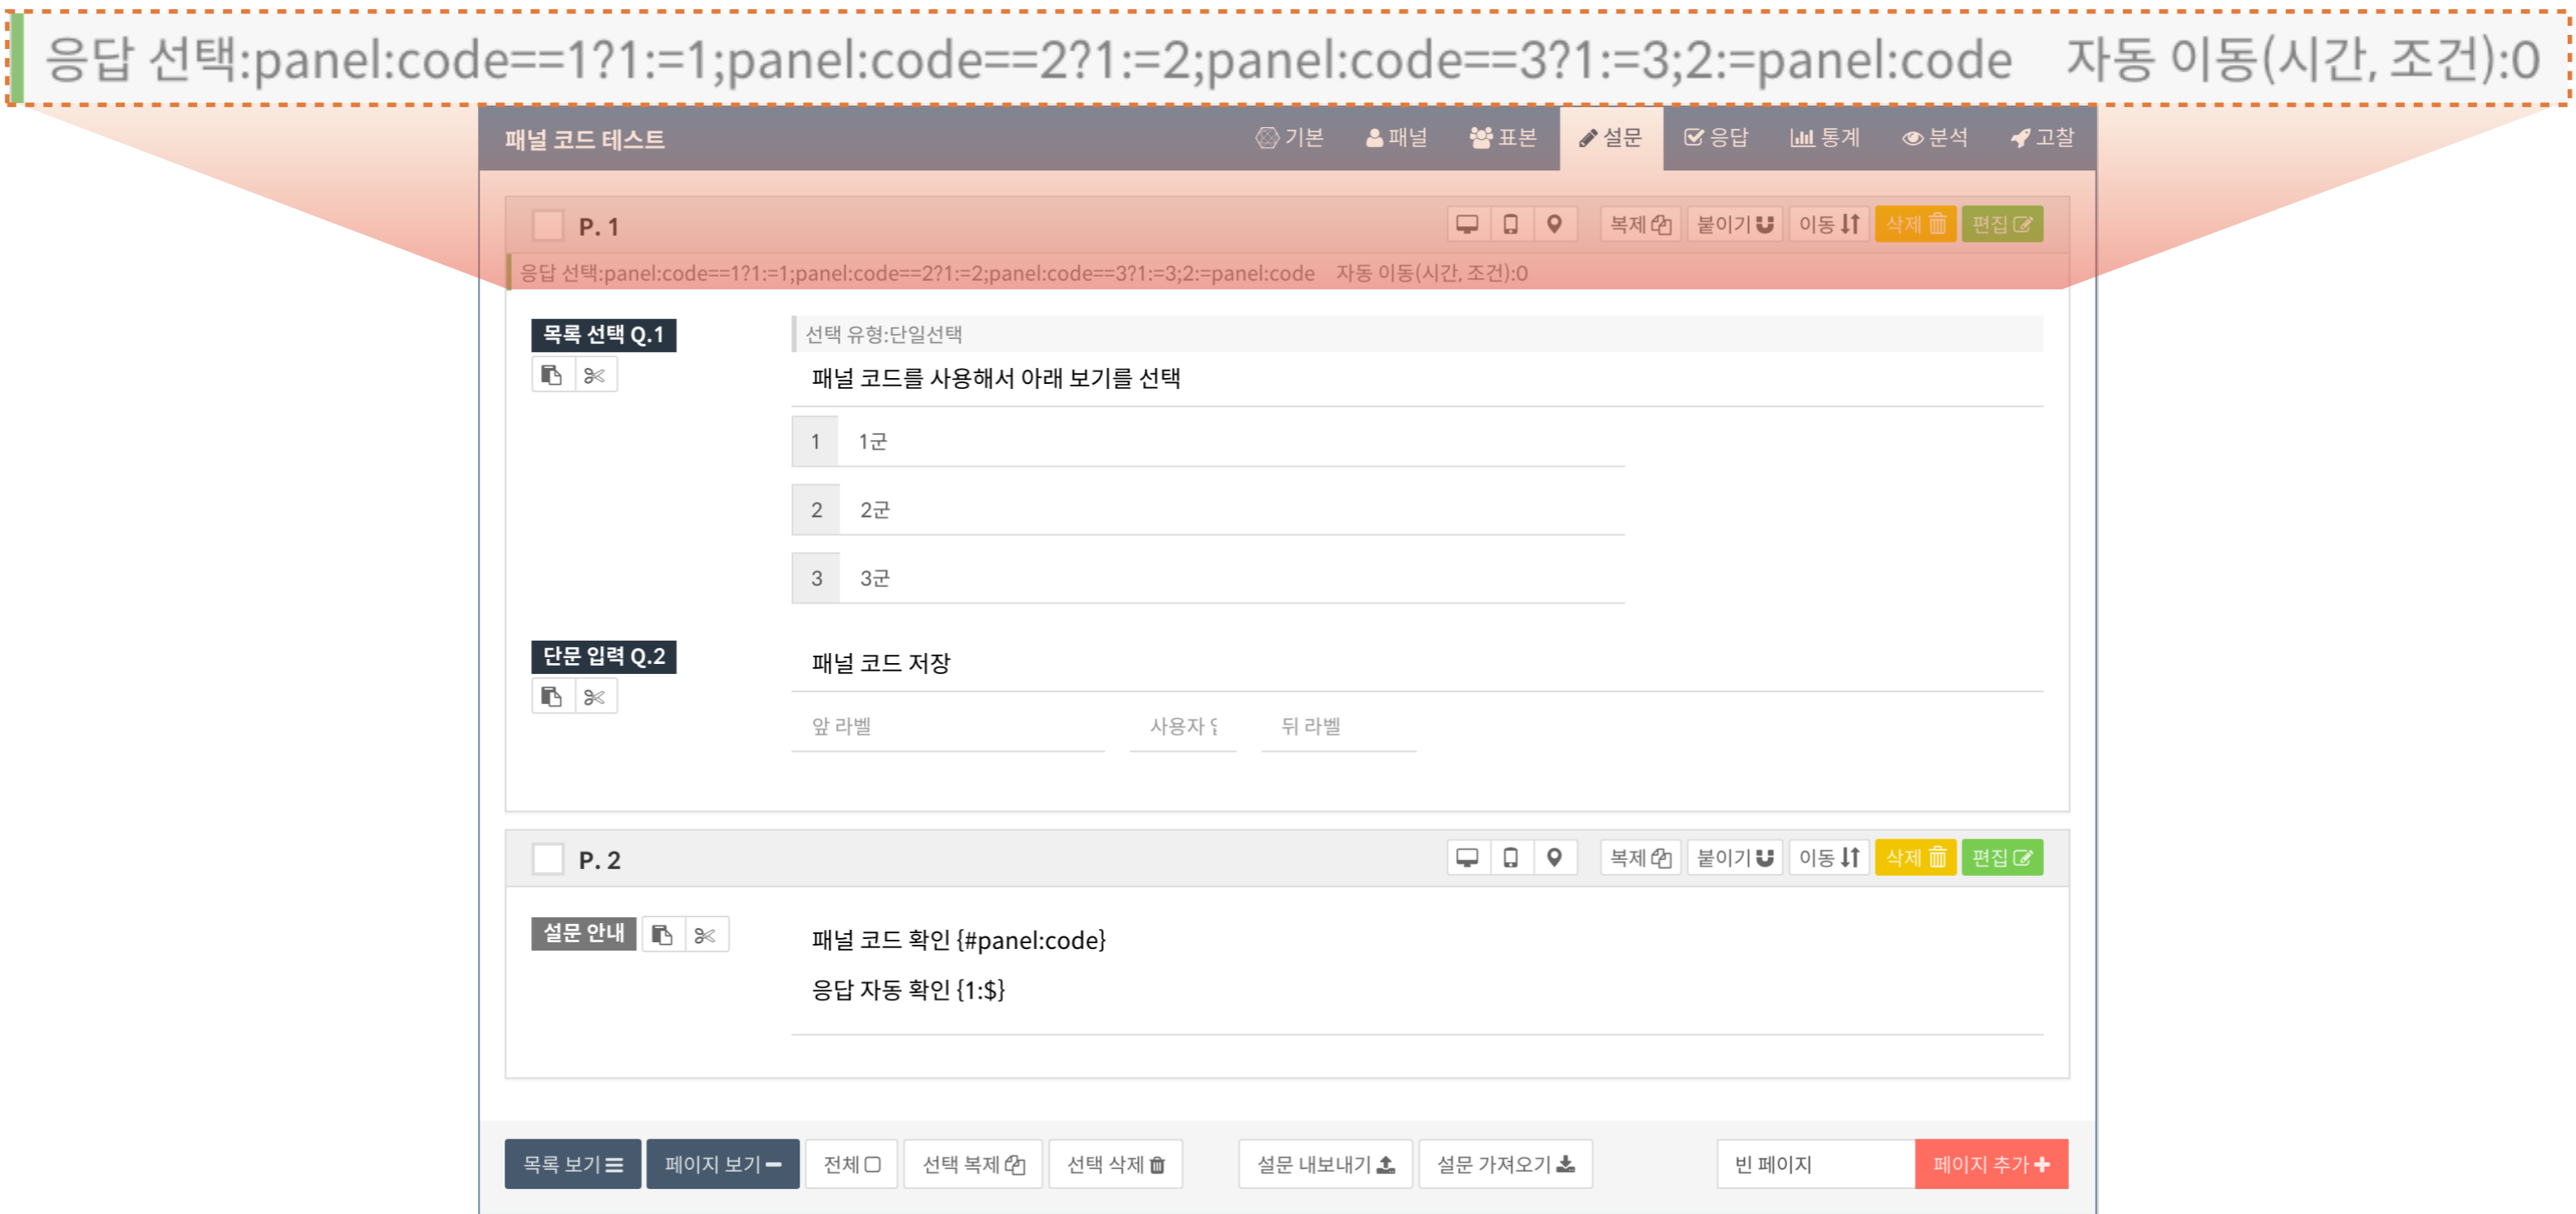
응답 선택:panel:code==1?1:=1;panel:code==2?1:=2;panel:code==3?1:=3;2:=panel:code 자동 이동(시간, 조건):0

패널 코드 테스트

기본 패널 표본 설문 응답 통계 분석 고찰

P. 1

복제 붙이기 이동 삭제 편집

응답 선택:panel:code==1?1:=1;panel:code==2?1:=2;panel:code==3?1:=3;2:=panel:code 자동 이동(시간, 조건):0

목록 선택 Q.1

선택 유형:단일선택

패널 코드를 사용해서 아래 보기를 선택

| 1 | 1군 |
|---|---|
| 2 | 2군 |
| 3 | 3군 |

단문 입력 Q.2

패널 코드 저장

앞 라벨 사용자 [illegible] 뒤 라벨

P. 2

복제 붙이기 이동 삭제 편집

설문 안내

패널 코드 확인 {#panel:code}

응답 자동 확인 {1:$}

목록 보기 페이지 보기 전체 선택 복제 선택 삭제 설문 내보내기 설문 가져오기 빈 페이지 페이지 추가